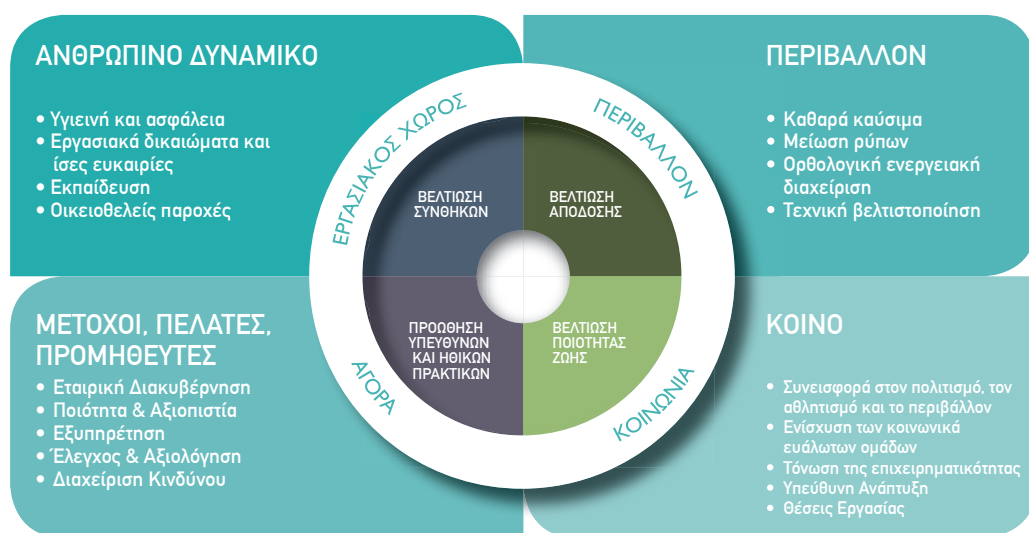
ΑΝΘΡΩΠΙΝΟ ΔΥΝΑΜΙΚΟ

• Υγιεινή και ασφάλεια
• Εργασιακά δικαιώματα και ίσες ευκαιρίες
• Εκπαίδευση
• Οικειοθελείς παροχές

ΠΕΡΙΒΑΛΛΟΝ

• Καθαρά καύσιμα
• Μείωση ρύπων
• Ορθολογική ενεργειακή διαχείριση
• Τεχνική βελτιστοποίηση

ΕΡΓΑΣΙΑΚΟΣ ΧΩΡΟΣ

ΠΕΡΙΒΑΛΛΟΝ

ΒΕΛΤΙΩΣΗ ΣΥΝΘΗΚΩΝ

ΒΕΛΤΙΩΣΗ ΑΠΟΔΟΣΗΣ

ΠΡΟΩΘΗΣΗ ΥΠΕΥΘΥΝΩΝ ΚΑΙ ΗΘΙΚΩΝ ΠΡΑΚΤΙΚΩΝ

ΒΕΛΤΙΩΣΗ ΠΟΙΟΤΗΤΑΣ ΖΩΗΣ

ΑΓΟΡΑ

ΚΟΙΝΩΝΙΑ

ΜΕΤΟΧΟΙ, ΠΕΛΑΤΕΣ, ΠΡΟΜΗΘΕΥΤΕΣ

• Εταιρική Διακυβέρνηση
• Ποιότητα & Αξιοπιστία
• Εξυπηρέτηση
• Έλεγχος & Αξιολόγηση
• Διαχείριση Κινδύνου

ΚΟΙΝΟ

• Συνεισφορά στον πολιτισμό, τον αθλητισμό και το περιβάλλον
• Ενίσχυση των κοινωνικά ευάλωτων ομάδων
• Τόνωση της επιχειρηματικότητας
• Υπεύθυνη Ανάπτυξη
• Θέσεις Εργασίας